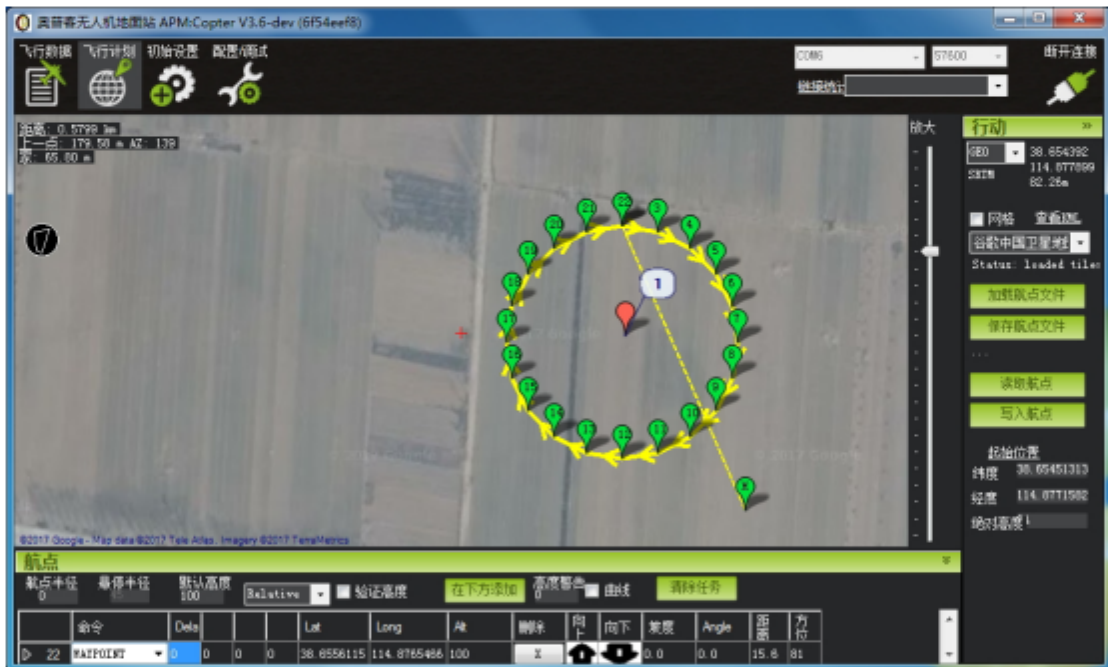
奥普客无人机地面站 APM:Copter V3.6-dev (6f54eef8)

飞行数据 飞行计划 初始设置 配置/调试

COM6 57600 断开连接

链接统计

距离: 0.5799 km
上一点: 179.50 m AZ: 138
家: 65.80 m

放大

行动 »

GEO 38.654392 114.877099 82.26m

网格 查看KML

谷歌中国卫星地图

Status: loaded tile

加载航点文件

保存航点文件

读取航点

写入航点

起始位置

纬度 38.65451313

经度 114.8771582

绝对高度

1 2 3 4 5 6 7 8 9 10 11 12 13 14 15 16 17 18 19 20 21 22 23

©2017 Google

©2017 Google - Map data ©2017 Tele Atlas, Imagery ©2017 TerraMetrics

航点

航点半径 0 盘停半径 默认高度 100 Relative 验证高度 在下方添加 高度警告 0 曲线 清除任务

| | 命令 | Dela | | | | Lat | Long | Alt | 删除 | 向上 | 向下 | 坡度 | Angle | 距离 | 方位 |
|---|---|---|---|---|---|---|---|---|---|---|---|---|---|---|---|
| 22 | WAYPOINT | 0 | 0 | 0 | 0 | 38.6556115 | 114.8765466 | 100 | X | | | 0.0 | 0.0 | 15.6 | 81 |